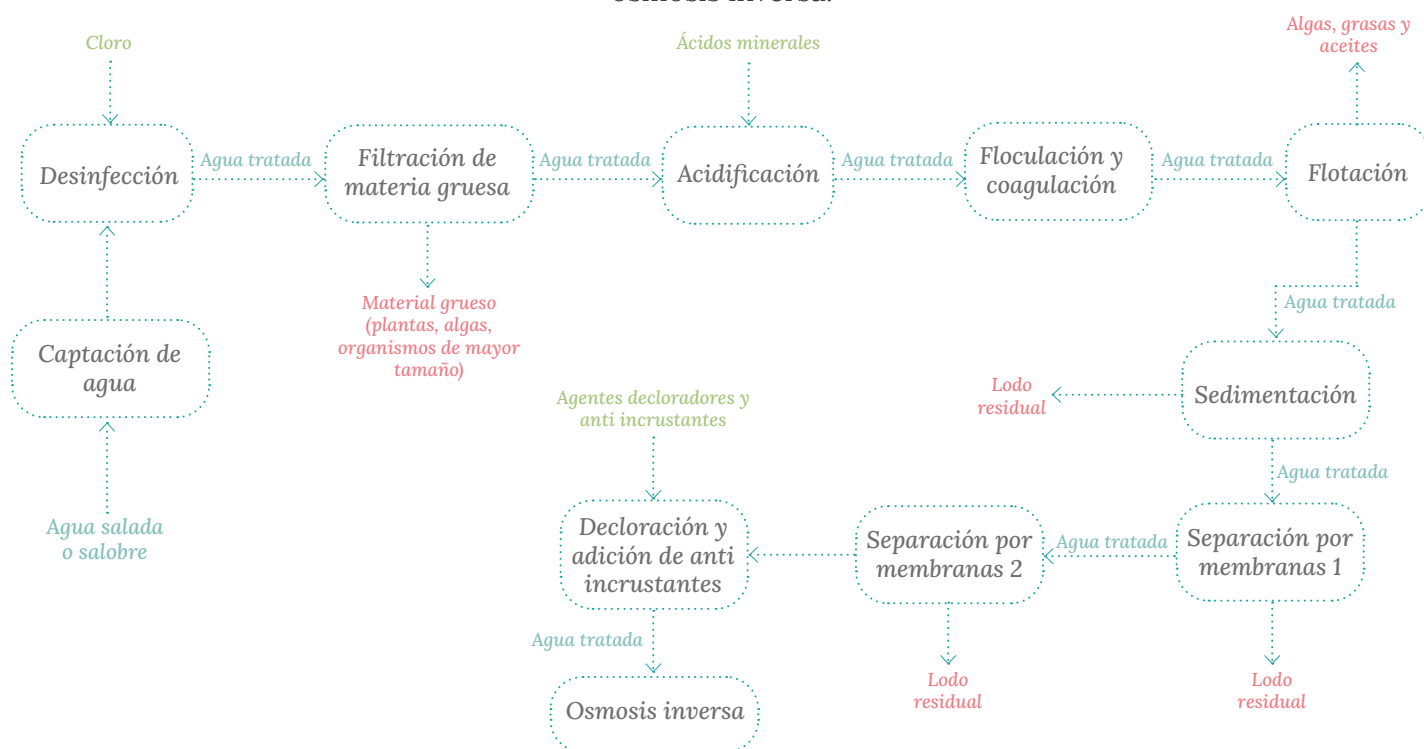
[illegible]

Cloro

Desinfección

Agua tratada

Filtración de materia gruesa

Agua tratada

Ácidos minerales

Acidificación

Agua tratada

Floculación y coagulación

Agua tratada

Algas, grasas y aceites

Flotación

Captación de agua

Agua salada o salobre

Material grueso (plantas, algas, organismos de mayor tamaño)

Agua tratada

Lodo residual

Sedimentación

Agua tratada

Agentes decloradores y anti incrustantes

Decloración y adición de anti incrustantes

Separación por membranas 2

Agua tratada

Separación por membranas 1

Agua tratada

Osmosis inversa

Lodo residual

Lodo residual